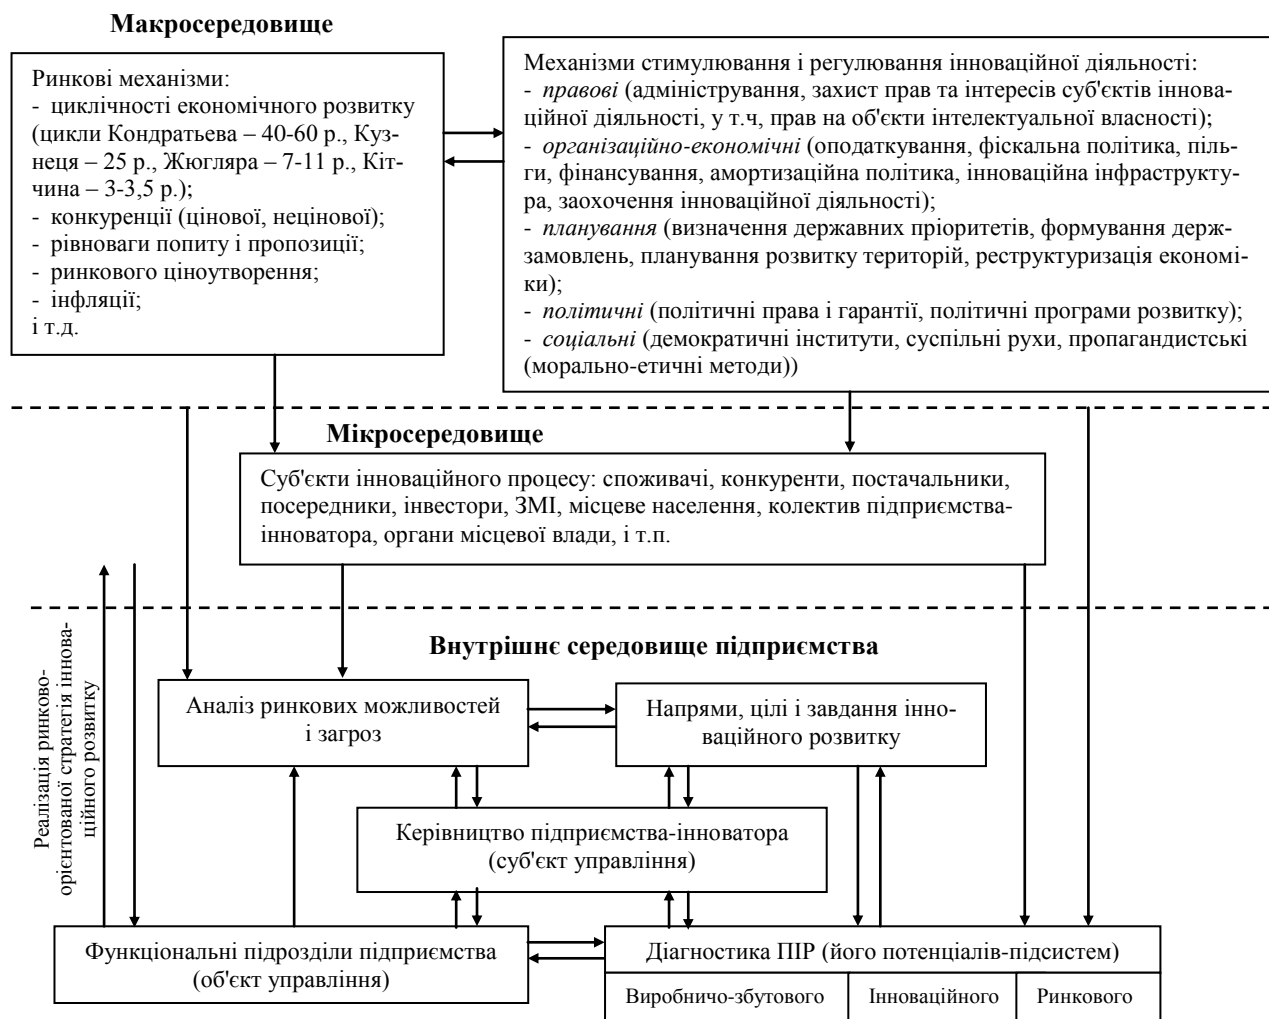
**Макросередовище**

Ринкові механізми:
- циклічності економічного розвитку (цикли Кондратьева – 40-60 р., Кузнеця – 25 р., Жюгляра – 7-11 р., Кітчина – 3-3,5 р.);
- конкуренції (цінової, нецінової);
- рівноваги попиту і пропозиції;
- ринкового ціноутворення;
- інфляції;
і т.д.

Механізми стимулювання і регулювання інноваційної діяльності:
- *правові* (адміністрування, захист прав та інтересів суб'єктів інноваційної діяльності, у т.ч, прав на об'єкти інтелектуальної власності);
- *організаційно-економічні* (оподаткування, фіскальна політика, пільги, фінансування, амортизаційна політика, інноваційна інфраструктура, заохочення інноваційної діяльності);
- *планування* (визначення державних пріоритетів, формування держзамовлень, планування розвитку територій, реструктуризація економіки);
- *політичні* (політичні права і гарантії, політичні програми розвитку);
- *соціальні* (демократичні інститути, суспільні рухи, пропагандистські (морально-етичні методи))

**Мікросередовище**

Суб'єкти інноваційного процесу: споживачі, конкуренти, постачальники, посередники, інвестори, ЗМІ, місцеве населення, колектив підприємства-інноватора, органи місцевої влади, і т.п.

Реалізація ринково-орієнтованої стратегія інноваційного розвитку

**Внутрішнє середовище підприємства**

Аналіз ринкових можливостей і загроз

Напрями, цілі і завдання інноваційного розвитку

Керівництво підприємства-інноватора (суб'єкт управління)

Функціональні підрозділи підприємства (об'єкт управління)

Діагностика ПІР (його потенціалів-підсистем)

| Виробничо-збутового | Інноваційного | Ринкового |
|---|---|---|